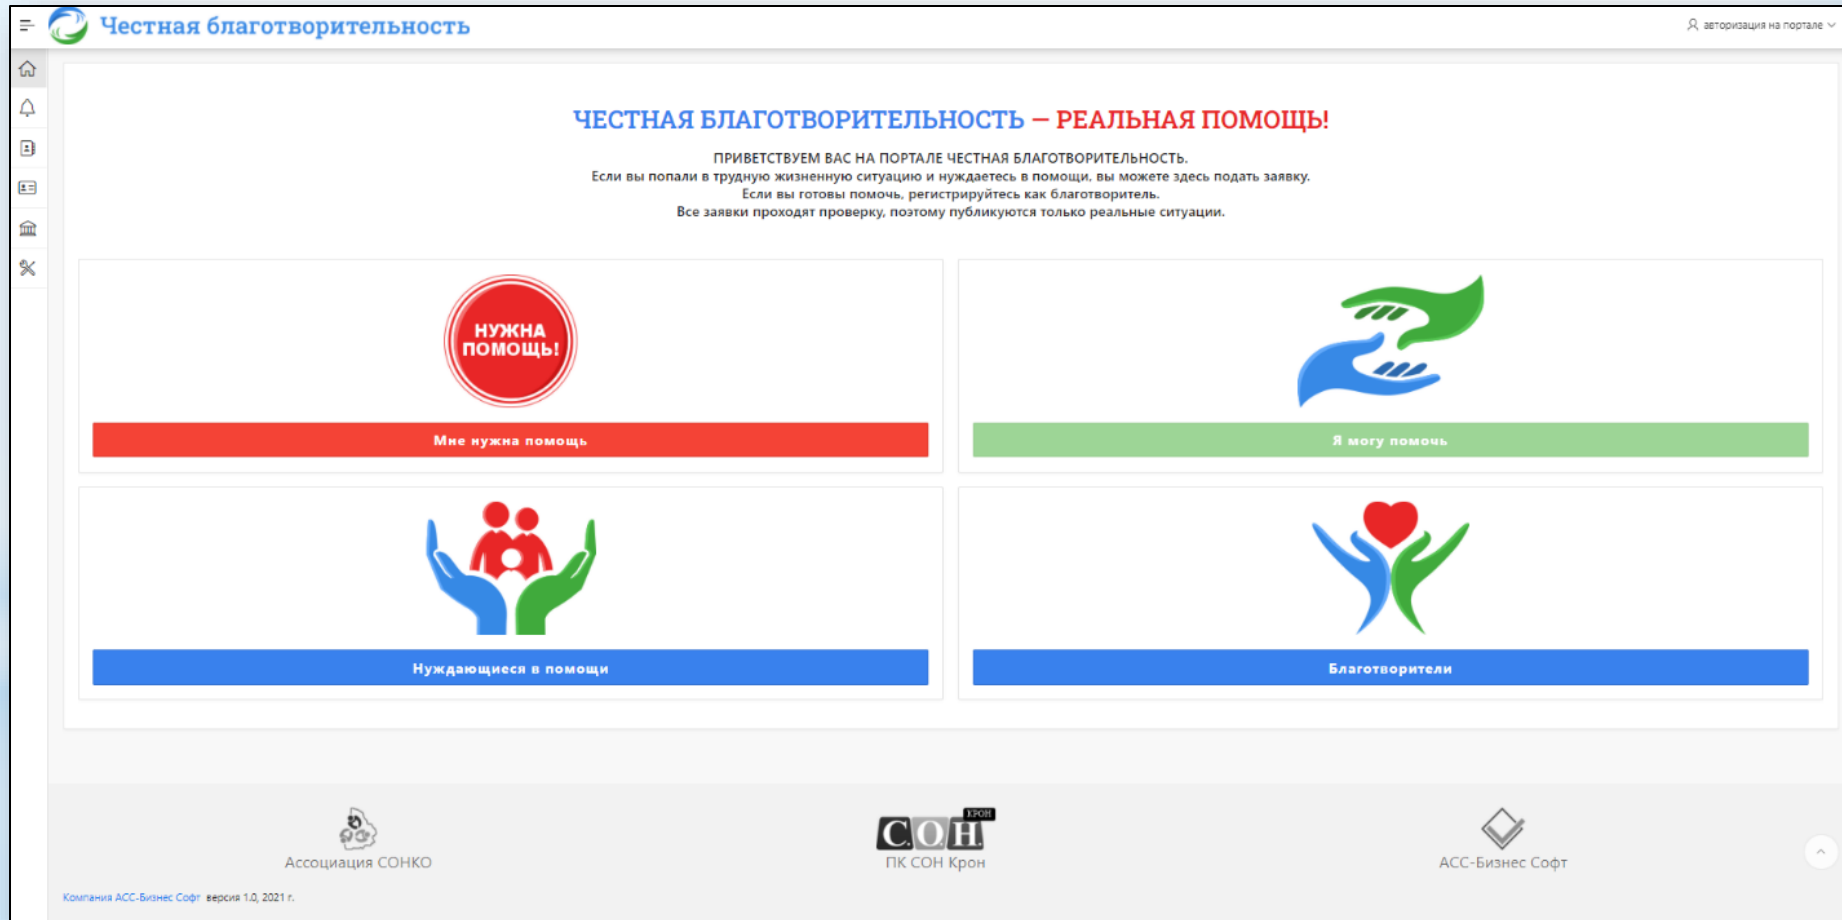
Честная благотворительность

авторизация на портале

ЧЕСТНАЯ БЛАГОТВОРИТЕЛЬНОСТЬ — РЕАЛЬНАЯ ПОМОЩЬ!

ПРИВЕТСТВУЕМ ВАС НА ПОРТАЛЕ ЧЕСТНАЯ БЛАГОТВОРИТЕЛЬНОСТЬ.
Если вы попали в трудную жизненную ситуацию и нуждаетесь в помощи, вы можете здесь подать заявку.
Если вы готовы помочь, регистрируйтесь как благотворитель.
Все заявки проходят проверку, поэтому публикуются только реальные ситуации.

НУЖНА ПОМОЩЬ!

Мне нужна помощь

Я могу помочь

Нуждающиеся в помощи

Благотворители

Ассоциация СОНКО

СОН КРОН

ПК СОН Крон

АСС-Бизнес Софт

Компания АСС-Бизнес Софт версия 1.0, 2021 г.